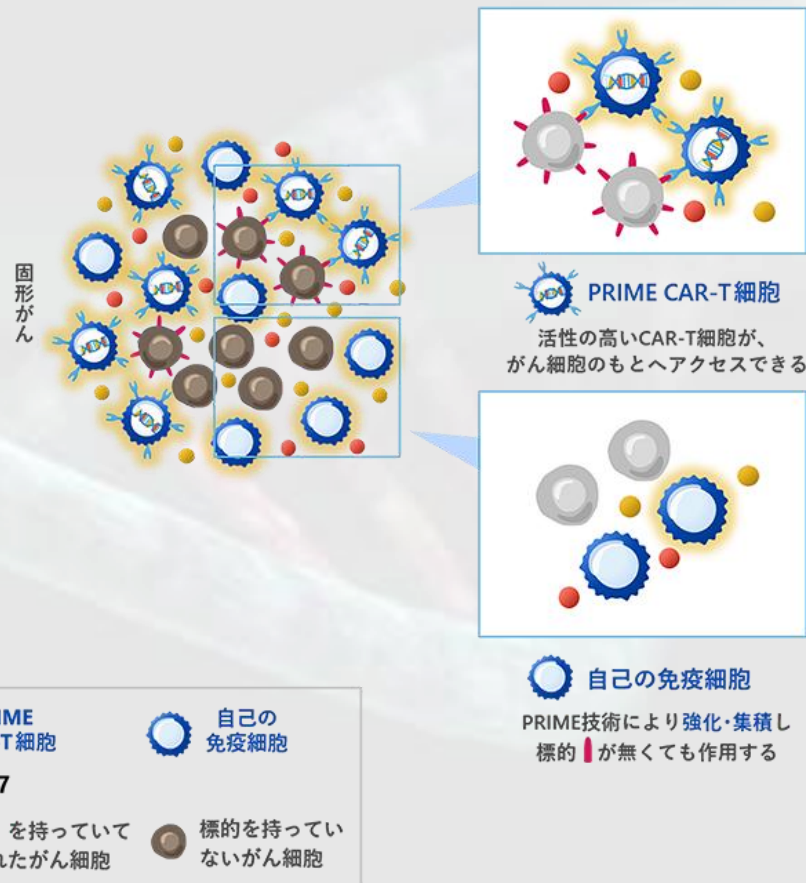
固形がん

PRIME CAR-T細胞

活性の高いCAR-T細胞が、がん細胞のもとへアクセスできる

自己の免疫細胞

PRIME技術により強化・集積し標的 が無くても作用する

IME T細胞

自己の免疫細胞

7

を持っていて れたがん細胞

標的を持っていないがん細胞